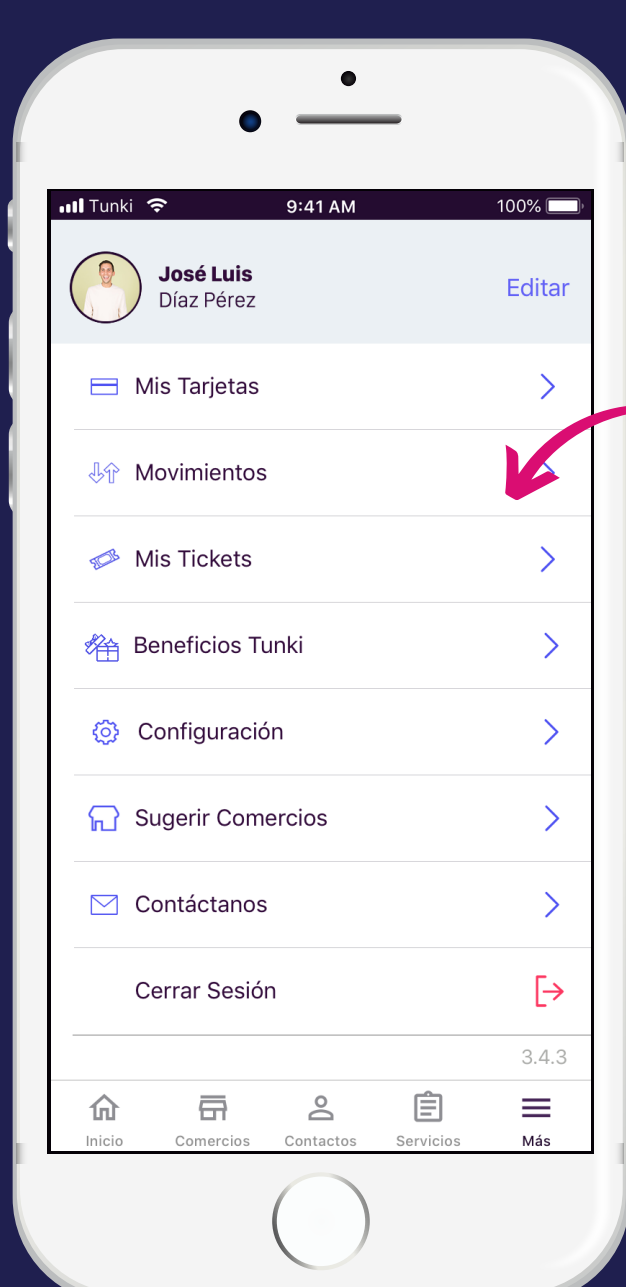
Tunki 9:41 AM 100%

José Luis
Díaz Pérez
Editar

Mis Tarjetas

Movimientos

Mis Tickets

Beneficios Tunki

Configuración

Sugerir Comercios

Contáctanos

Cerrar Sesión

3.4.3

Inicio Comercios Contactos Servicios Más